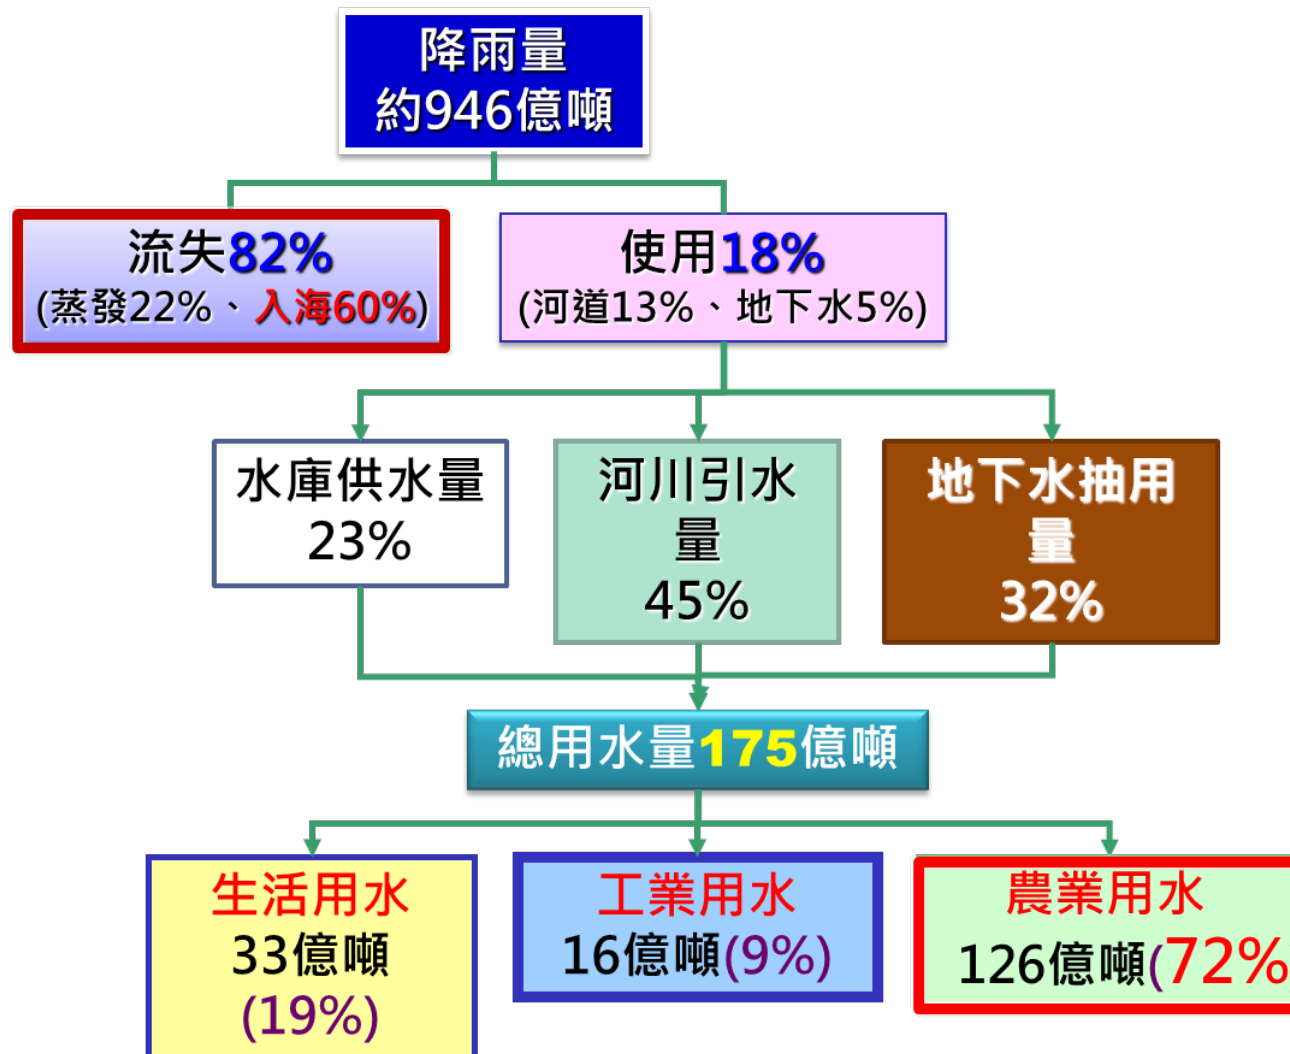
降雨量
約946億噸

流失82%
(蒸發22%、入海60%)

使用18%
(河道13%、地下水5%)

水庫供水量
23%

河川引水量
45%

地下水抽用量
32%

總用水量175億噸

生活用水
33億噸
(19%)

工業用水
16億噸(9%)

農業用水
126億噸(72%